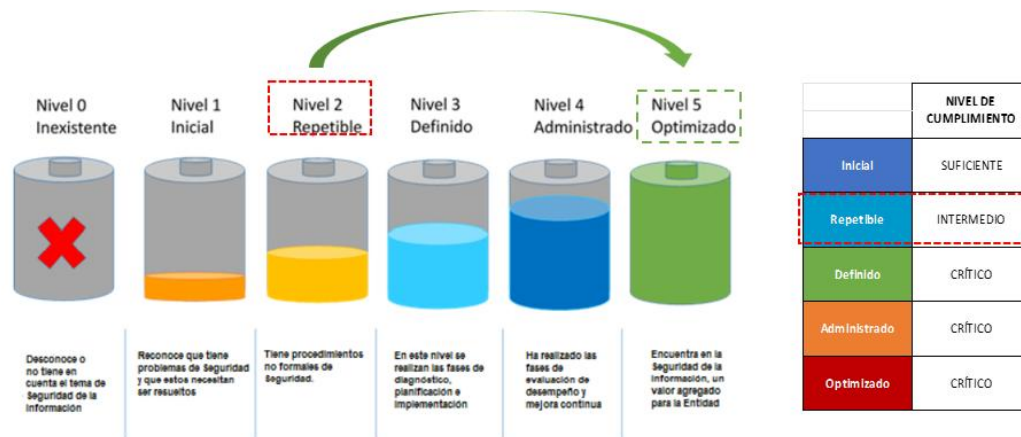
Nivel 0
Inexistente

Nivel 1
Inicial

Nivel 2
Repetible

Nivel 3
Definido

Nivel 4
Administrado

Nivel 5
Optimizado

Desconoce o no tiene en cuenta el tema de Seguridad de la Información

Reconoce que tiene problemas de Seguridad y que estos necesitan ser resueltos

Tiene procedimientos no formales de Seguridad.

En este nivel se realizan las fases de diagnóstico, planificación e implementación

Ha realizado las fases de evaluación de desempeño y mejora continua

Encuentra en la Seguridad de la Información, un valor agregado para la Entidad

| | NIVEL DE CUMPLIMIENTO |
|---|---|
| Inicial | SUFICIENTE |
| Repetible | INTERMEDIO |
| Definido | CRÍTICO |
| Administrado | CRÍTICO |
| Optimizado | CRÍTICO |